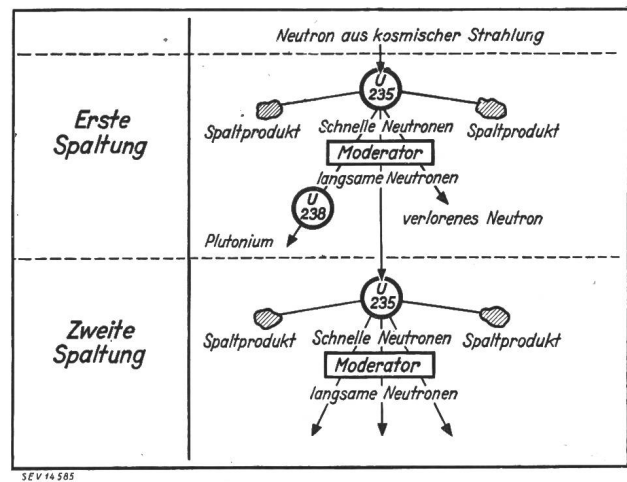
Neutron aus kosmischer Strahlung

Erste Spaltung

U 235

Spaltprodukt

Schnelle Neutronen

Spaltprodukt

Moderator

langsame Neutronen

U 238

verlorenes Neutron

Plutonium

Zweite Spaltung

U 235

Spaltprodukt

Schnelle Neutronen

Spaltprodukt

Moderator

langsame Neutronen

SEV 14585